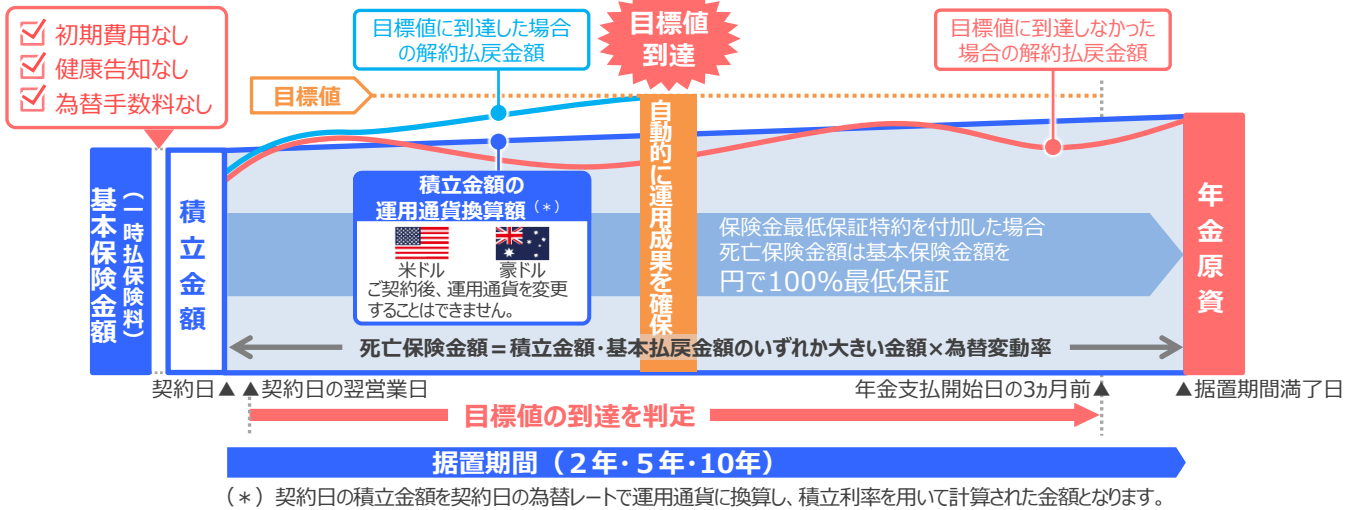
初期費用なし
健康告知なし
為替手数料なし

目標値に到達した場合の解約払戻金額

目標値到達

目標値に到達しなかった場合の解約払戻金額

目標値

基本保険金額（一時払保険料）

積立金額

積立金額の運用通貨換算額（＊）

米ドル　豪ドル

ご契約後、運用通貨を変更することはできません。

自動的に運用成果を確保

保険金最低保証特約を付加した場合
死亡保険金額は基本保険金額を
円で100%最低保証

年金原資

死亡保険金額＝積立金額・基本払戻金額のいずれか大きい金額×為替変動率

契約日▲　▲契約日の翌営業日　年金支払開始日の3ヵ月前▲　▲据置期間満了日

目標値の到達を判定

据置期間（２年・５年・10年）

（＊）契約日の積立金額を契約日の為替レートで運用通貨に換算し、積立利率を用いて計算された金額となります。